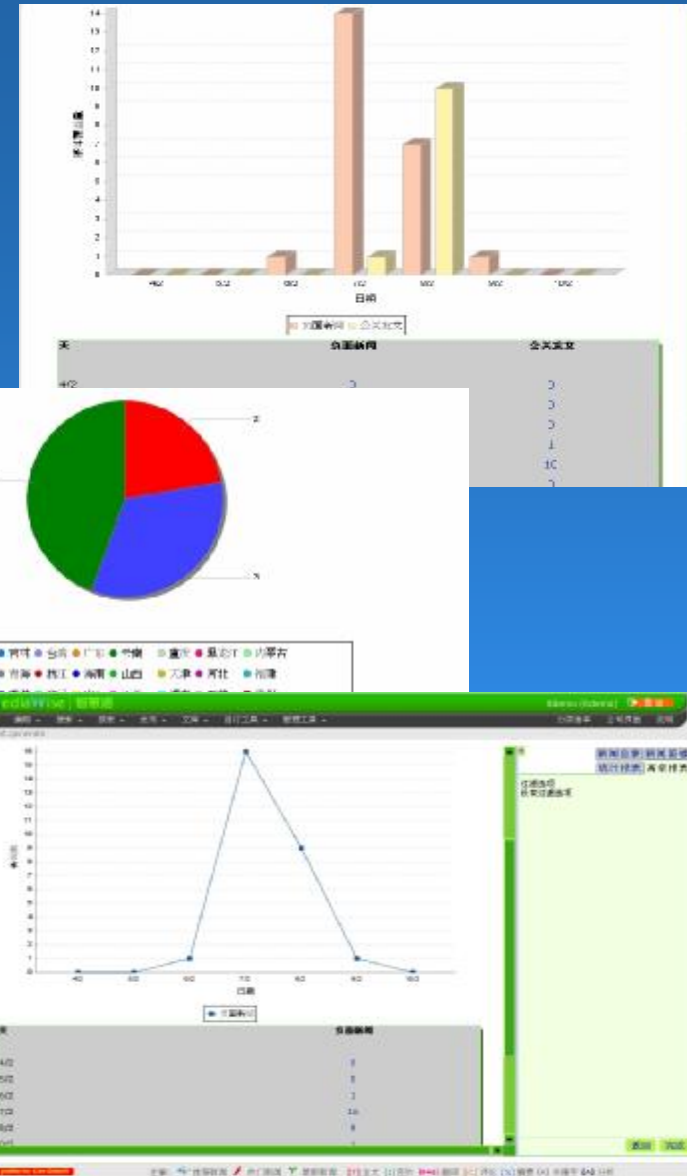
14
13
12
11
10
9
8
7
6
5
4
3
2
1
0

日期

负面新闻 公关发文

负面新闻
公关发文

0
0
0
1
10
0

2

河北 台湾 广东 安徽 重庆 黑龙江 内蒙古
青海 浙江 海南 山西 天津 河北 湖南

ediaWise 智慧通

16
15
14
13
12
11
10
9
8
7
6
5
4
3
2
1
0

日期

负面新闻

负面新闻

0
0
1
16
9
1

新闻监测 新闻监控
统计报表 舆论倾向

返回 完成